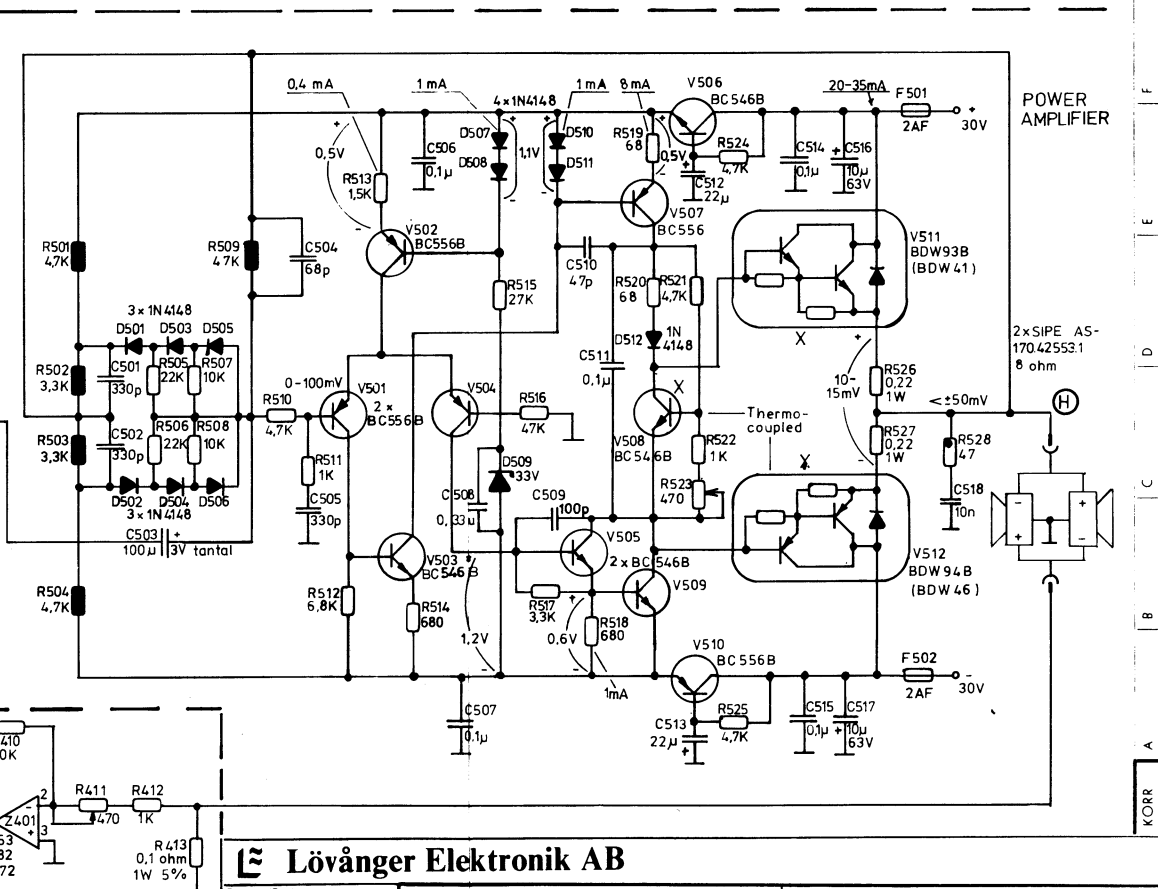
POWER AMPLIFIER

F

E

D

C

B

A

KORR

0,4 mA
1 mA
4×1N4148
1 mA
8 mA
V506
BC546B
20-35mA
F501
2AF
+
30V

0,5V
R513
1,5K
C506
0,1μ
D507
D508
1,1V
D510
D511
R519
68
0,5V
R524
4,7K
C512
22μ
C514
0,1μ
C516
10μ
63V

V502
BC556B
V507
BC556

R501
4,7K
R509
4,7K
C504
68p
R515
27K
C510
47p
R520
68
R521
4,7K
V511
BDW93B
(BDW41)

3×1N4148
D501
D503
D505
D512
1N
4148
X
2×SIPE AS-
170.42553.1
8 ohm

R502
3,3K
C501
330p
R505
22K
R507
10K
C511
0,1μ
10-
15mV
R526
0,22
1W

0-100mV
V501
2×
BC556B
V504
R516
47K
X
Thermo-
coupled
<±50mV
H

R503
3,3K
R510
4,7K
C502
330p
R506
22K
R508
10K
R511
1K
V508
BC546B
R522
1K
R527
0,22
1W
R528
47

D502
D504
D506
3×1N4148
C505
330p
D509
33V
C508
0,33μ
C509
100p
R523
470
X
C518
10n

C503
100μ
3V tantal

V505
2×BC546B
V512
BDW94B
(BDW46)

R504
4,7K
R512
6,8K
V503
BC546B
R514
680
R517
3,3K
V509
0,6V
R518
680

1,2V
1mA
V510
BC556B
F502
2AF
-
30V

C507
0,1μ
C513
22μ
R525
4,7K
C515
0,1μ
C517
10μ
63V

410
0K
Z401
2
3
53
32
72
R411
470
R412
1K
R413
0,1 ohm
1W 5%

Lövånger Elektronik AB